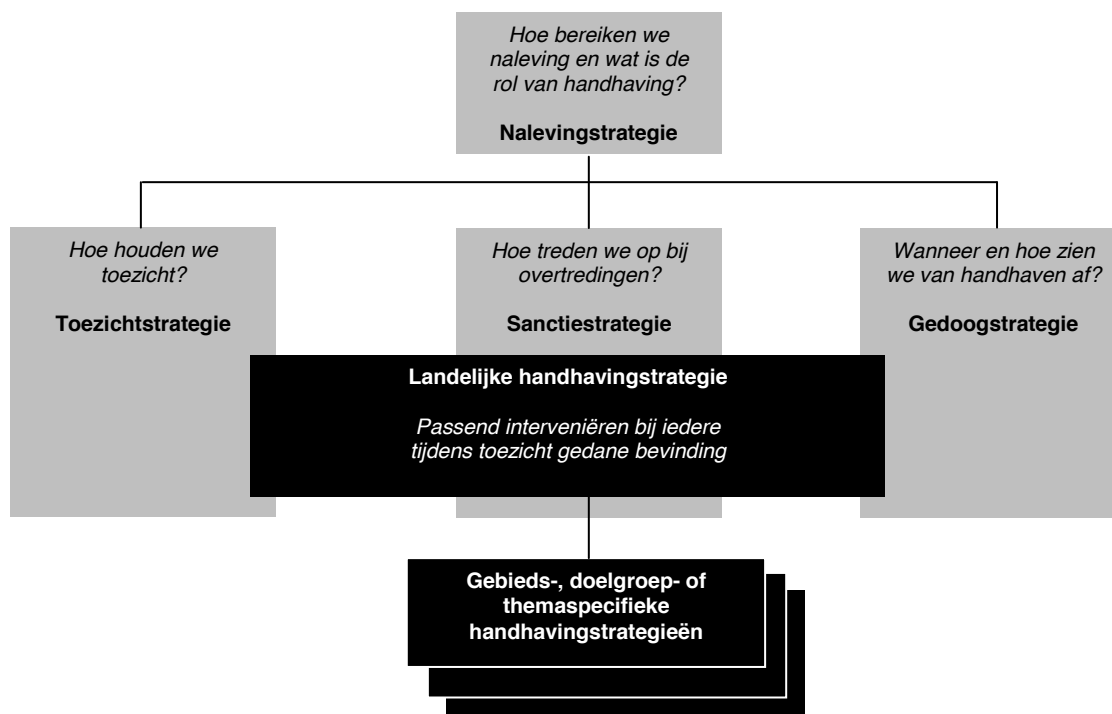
Hoe bereiken we naleving en wat is de rol van handhaving?

Nalevingstrategie

Hoe houden we toezicht?

Toezichtstrategie

Hoe treden we op bij overtredingen?

Sanctiestrategie

Wanneer en hoe zien we van handhaven af?

Gedoogstrategie

Landelijke handhavingstrategie

Passend interveniëren bij iedere tijdens toezicht gedane bevinding

Gebieds-, doelgroep- of themaspecifieke handhavingstrategieën